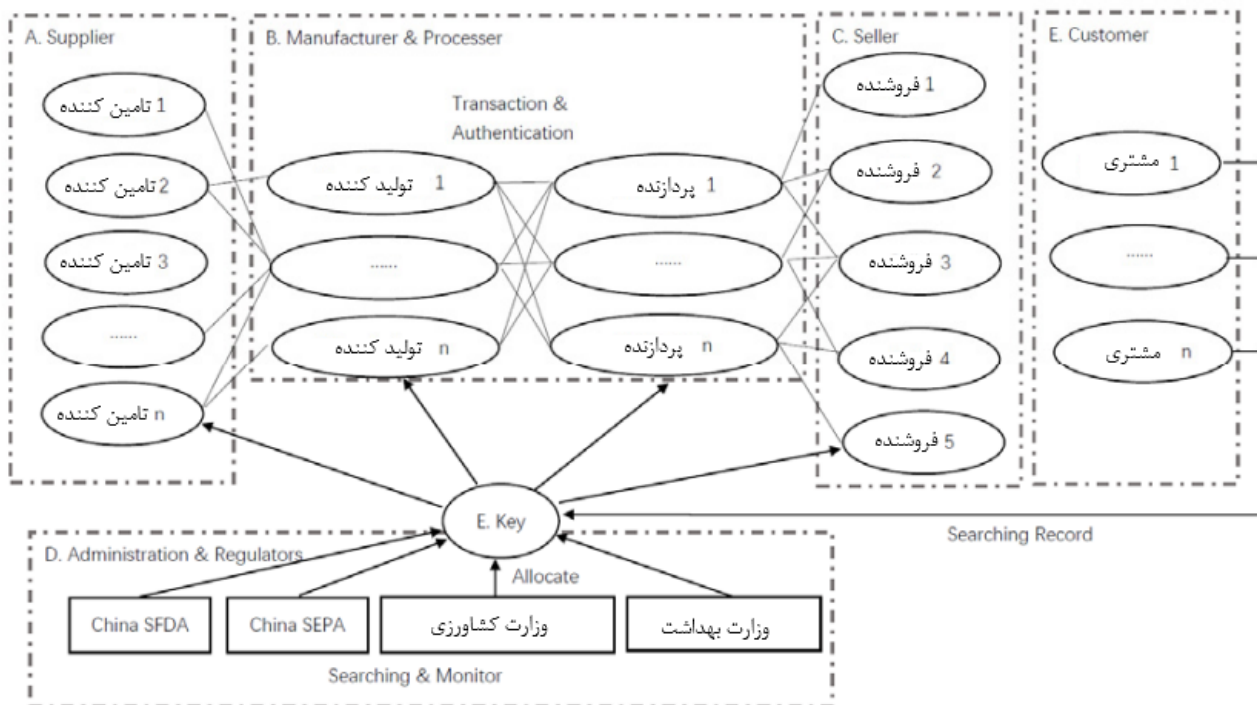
A. Supplier

تامین کننده 1

تامین کننده 2

تامین کننده 3

......

تامین کننده n

B. Manufacturer & Processer

Transaction & Authentication

تولید کننده 1

......

تولید کننده n

پردازنده 1

......

پردازنده n

C. Seller

فروشنده 1

فروشنده 2

فروشنده 3

فروشنده 4

فروشنده 5

E. Customer

مشتری 1

......

مشتری n

E. Key

Searching Record

D. Administration & Regulators

Allocate

China SFDA

China SEPA

وزارت کشاورزی

وزارت بهداشت

Searching & Monitor